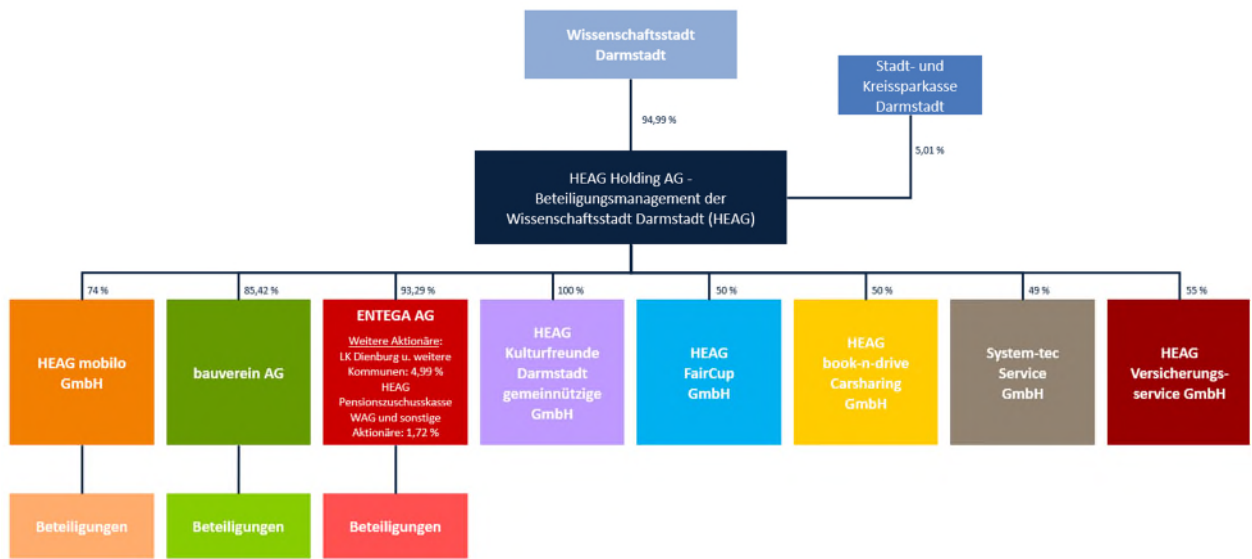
Wissenschaftsstadt Darmstadt

Stadt- und Kreissparkasse Darmstadt

94,99 %

5,01 %

HEAG Holding AG - Beteiligungsmanagement der Wissenschaftsstadt Darmstadt (HEAG)

74 %

85,42 %

93,29 %

100 %

50 %

50 %

49 %

55 %

HEAG mobilo GmbH

bauverein AG

ENTEGA AG

Weitere Aktionäre:
LK Dienburg u. weitere Kommunen: 4,99 %
HEAG Pensionszuschusskasse WAG und sonstige Aktionäre: 1,72 %

HEAG Kulturfreunde Darmstadt gemeinnützige GmbH

HEAG FairCup GmbH

HEAG book-n-drive Carsharing GmbH

System-tec Service GmbH

HEAG Versicherungsservice GmbH

Beteiligungen

Beteiligungen

Beteiligungen